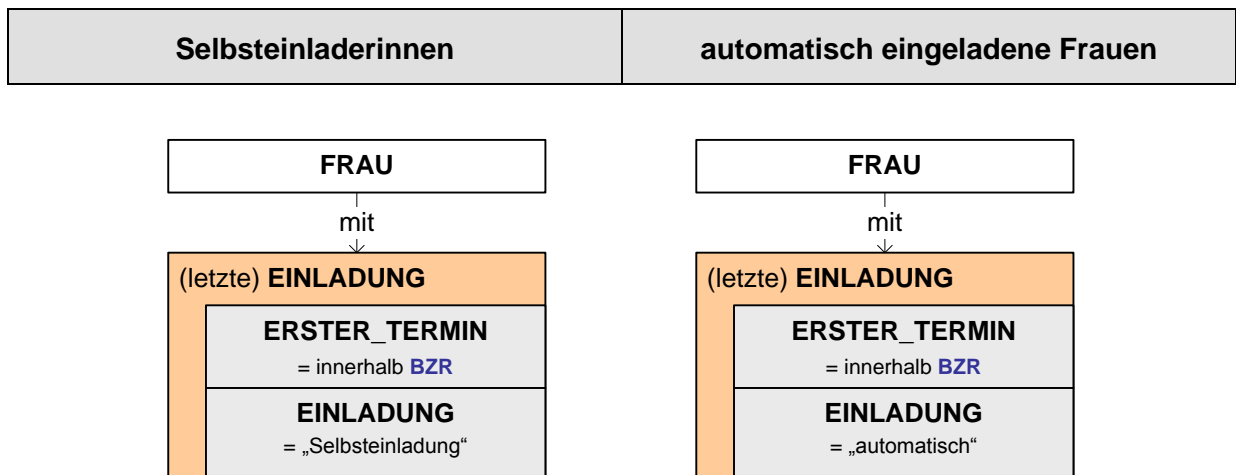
| Selbsteinladerinnen | automatisch eingeladene Frauen |
|---|---|

FRAU

mit

(letzte) EINLADUNG

ERSTER_TERMIN
= innerhalb BZR

EINLADUNG
= „Selbsteinladung“

FRAU

mit

(letzte) EINLADUNG

ERSTER_TERMIN
= innerhalb BZR

EINLADUNG
= „automatisch“